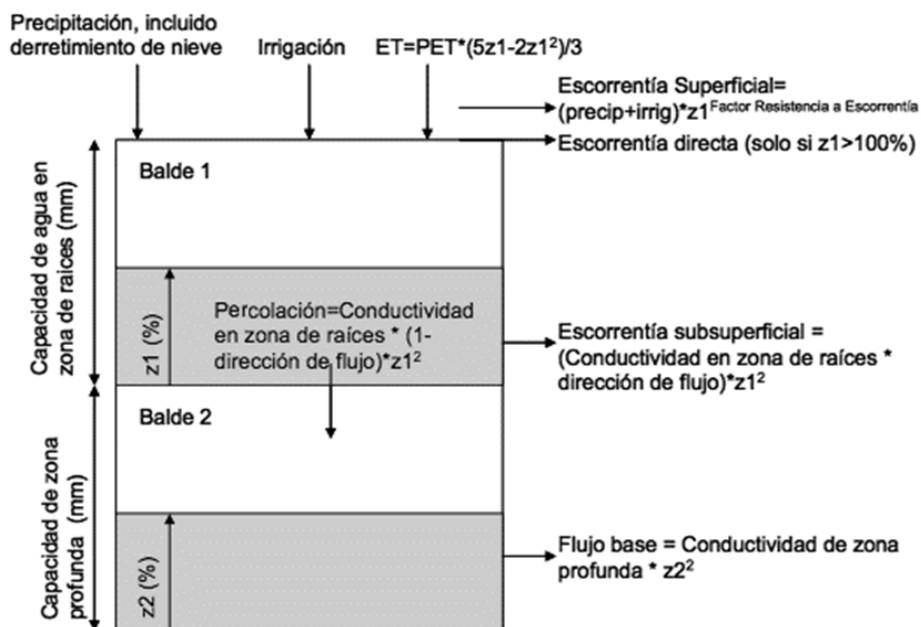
Precipitación, incluido derretimiento de nieve

Irrigación

ET=PET*(5z1-2z1$^2$)/3

Escorrentía Superficial= (precip+irrig)*z1$^{\text{Factor Resistencia a Escorrentía}}$

Escorrentía directa (solo si z1>100%)

Capacidad de agua en zona de raíces (mm)

Balde 1

z1 (%)

Percolación=Conductividad en zona de raíces * (1-dirección de flujo)*z1$^2$

Escorrentía subsuperficial = (Conductividad en zona de raíces * dirección de flujo)*z1$^2$

Capacidad de zona profunda (mm)

Balde 2

z2 (%)

Flujo base = Conductividad de zona profunda * z2$^2$